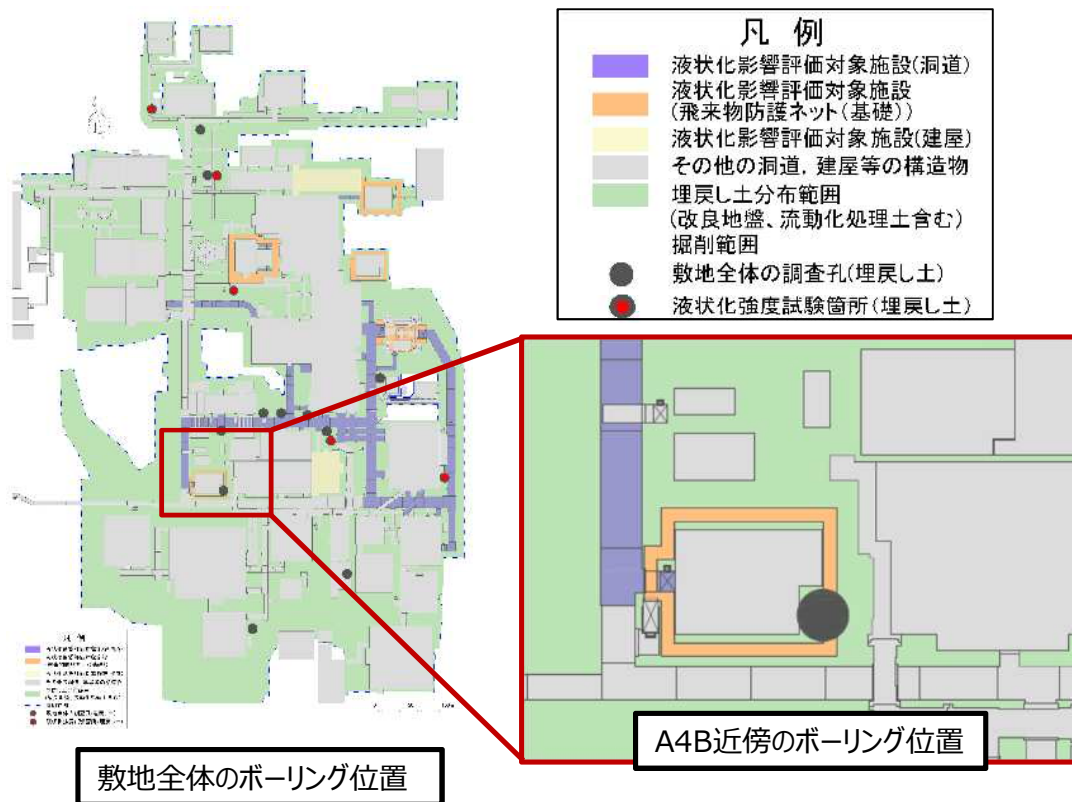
凡 例

液状化影響評価対象施設(洞道)

液状化影響評価対象施設(飛来物防護ネット(基礎))

液状化影響評価対象施設(建屋)

その他の洞道，建屋等の構造物

埋戻し土分布範囲(改良地盤、流動化処理土含む)

掘削範囲

敷地全体の調査孔(埋戻し土)

液状化強度試験箇所(埋戻し土)

凡例

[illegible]

A4B近傍のボーリング位置

敷地全体のボーリング位置